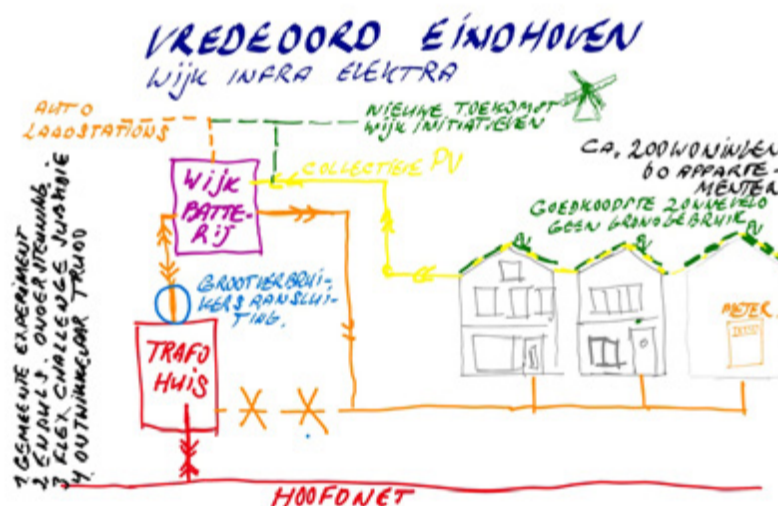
VREDEOORD EINDHOVEN
WIJK INFRA ELEKTRA

AUTO LAADSTATIONS

NIEUWE TOEKOMST WIJK INITIATIEVEN

CA. 200 WONINGEN 60 APPARTEMENTEN

WIJK BATTERIJ

COLLECTIEVE PV

GOEDKOOPSTE ZONNEVELD GEEN GRONDGEBRUIK

GROOTVERBRUIKERS AANSLUITING.

METER

TRAFO HUIS

1. GEMEENTE EXPERIMENT
2. EINDH. ONDERSTEUNING
3. FLEX. CHALLENGE JURIDISCHE
4. ONTWIKKELPAR TRUDO

HOOFDNET